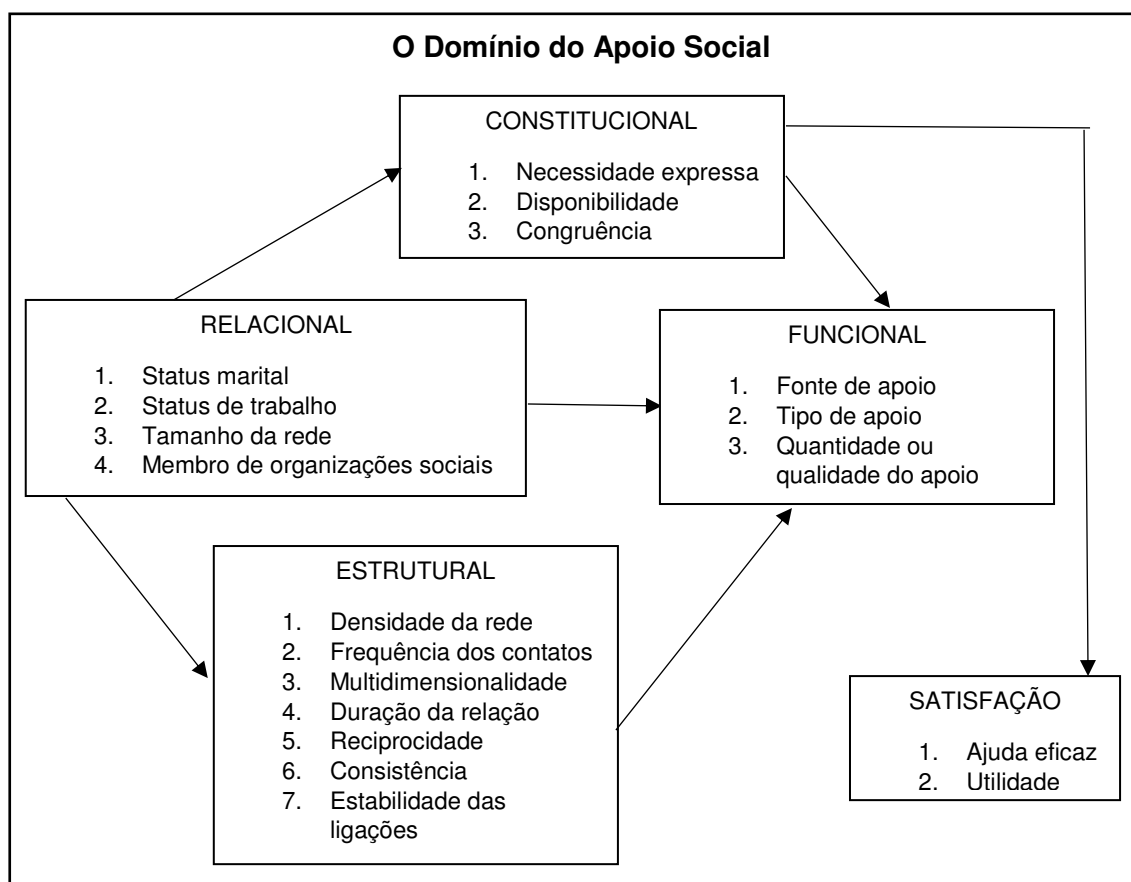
O Domínio do Apoio Social

CONSTITUCIONAL

1. Necessidade expressa
2. Disponibilidade
3. Congruência

RELACIONAL

1. Status marital
2. Status de trabalho
3. Tamanho da rede
4. Membro de organizações sociais

FUNCIONAL

1. Fonte de apoio
2. Tipo de apoio
3. Quantidade ou qualidade do apoio

ESTRUTURAL

1. Densidade da rede
2. Frequência dos contatos
3. Multidimensionalidade
4. Duração da relação
5. Reciprocidade
6. Consistência
7. Estabilidade das ligações

SATISFAÇÃO

1. Ajuda eficaz
2. Utilidade